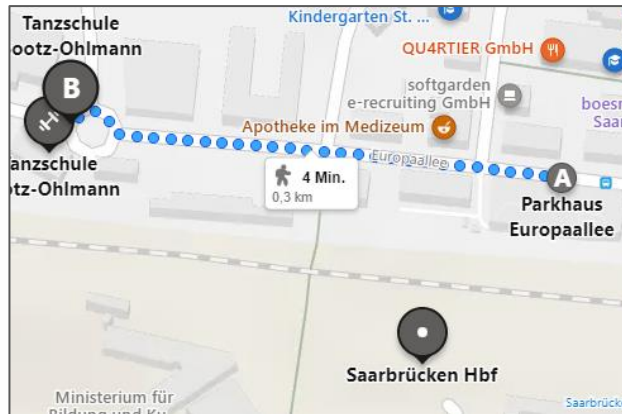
Tanzschule
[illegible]otz-Ohlmann

Kindergarten St. ...

QU4RTIER GmbH

softgarden
e-recruiting GmbH

boes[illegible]
Saa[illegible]

B

Apotheke im Medizeum

Tanzschule
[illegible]otz-Ohlmann

Europaallee

4 Min.
0,3 km

A

Parkhaus
Europaallee

Saarbrücken Hbf

Ministerium für
Bildung und Ku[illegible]

Saarbrück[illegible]